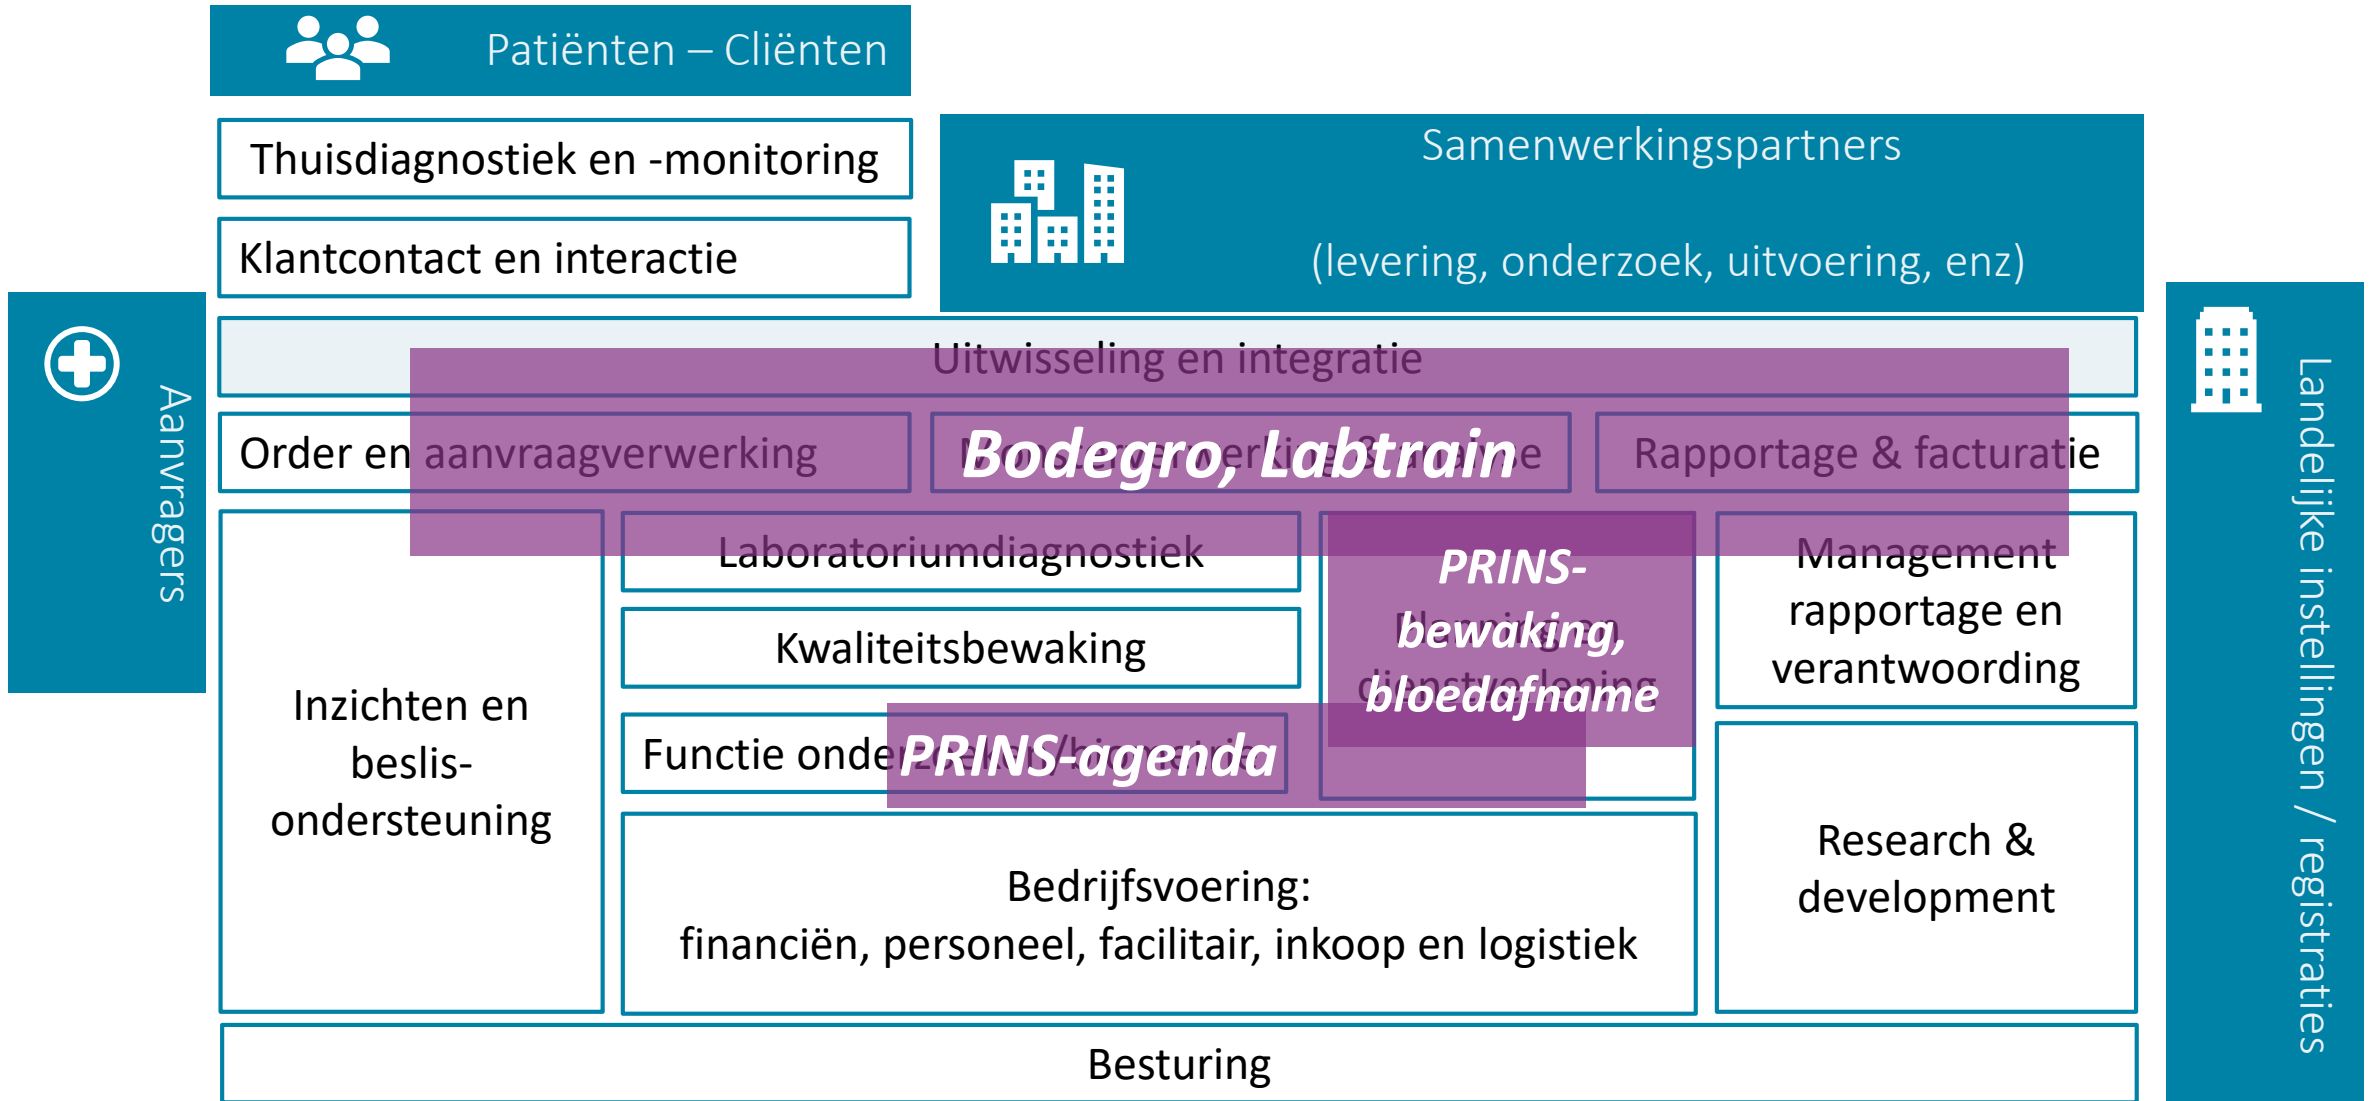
Patiënten – Cliënten

Thuisdiagnostiek en -monitoring

Klantcontact en interactie

Samenwerkingspartners

(levering, onderzoek, uitvoering, enz)

Aanvragers

Landelijke instellingen / registraties

Uitwisseling en integratie

Bodegro, Labtrain

Order en aanvraagverwerking

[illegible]

Rapportage & facturatie

Laboratoriumdiagnostiek

PRINS-bewaking, bloedafname

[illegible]

Management rapportage en verantwoording

Kwaliteitsbewaking

Inzichten en beslis-ondersteuning

Functie onde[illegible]

PRINS-agenda

Research & development

Bedrijfsvoering:
financiën, personeel, facilitair, inkoop en logistiek

Besturing